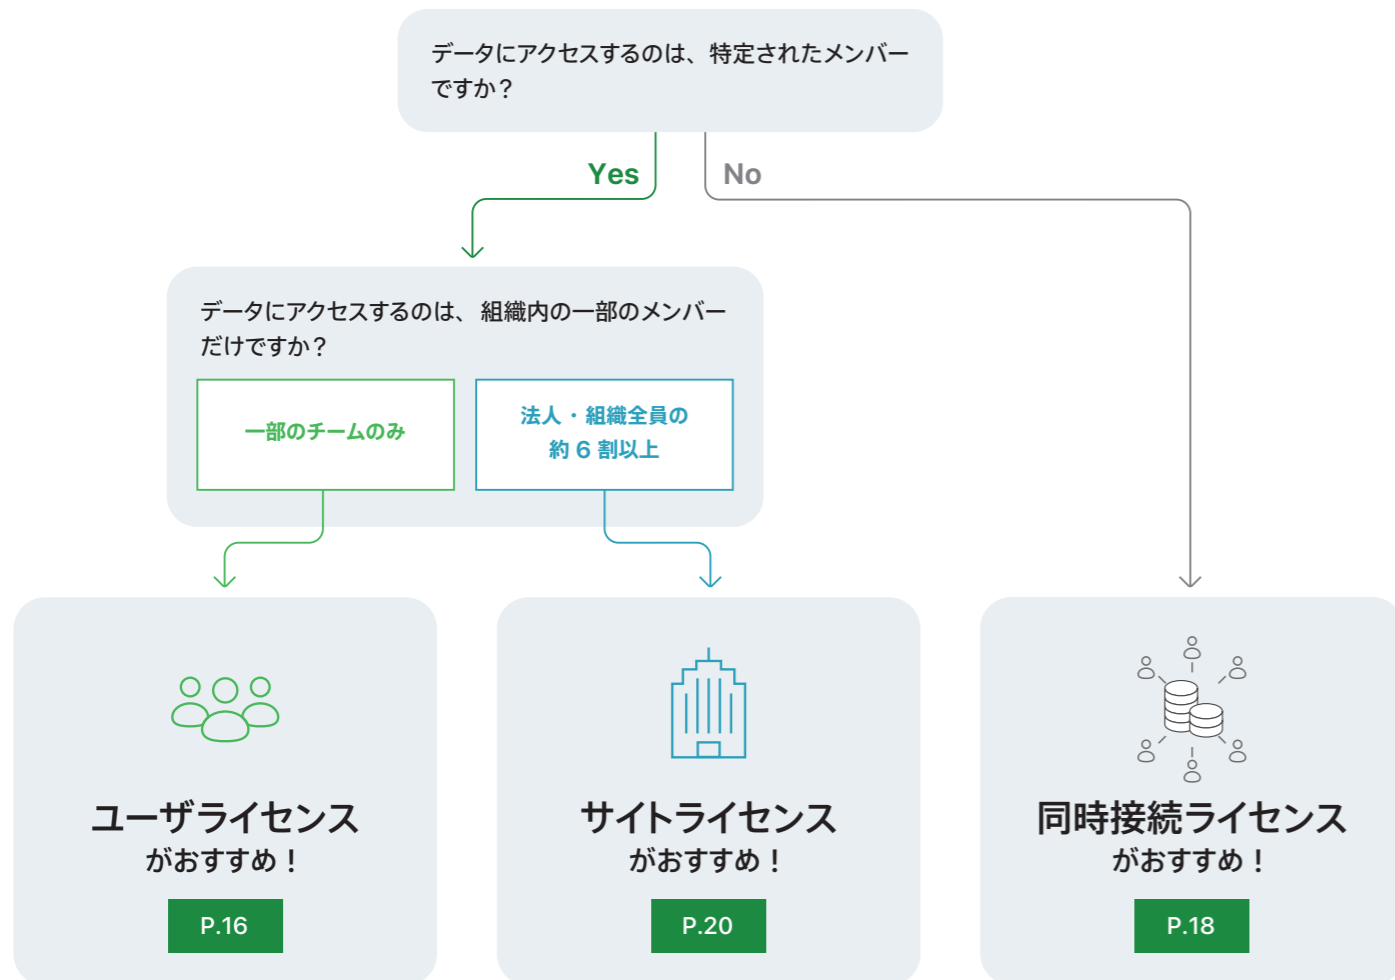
データにアクセスするのは、特定されたメンバーですか？

Yes

No

データにアクセスするのは、組織内の一部のメンバーだけですか？

一部のチームのみ

法人・組織全員の約６割以上

ユーザライセンス
がおすすめ！

P.16

サイトライセンス
がおすすめ！

P.20

同時接続ライセンス
がおすすめ！

P.18